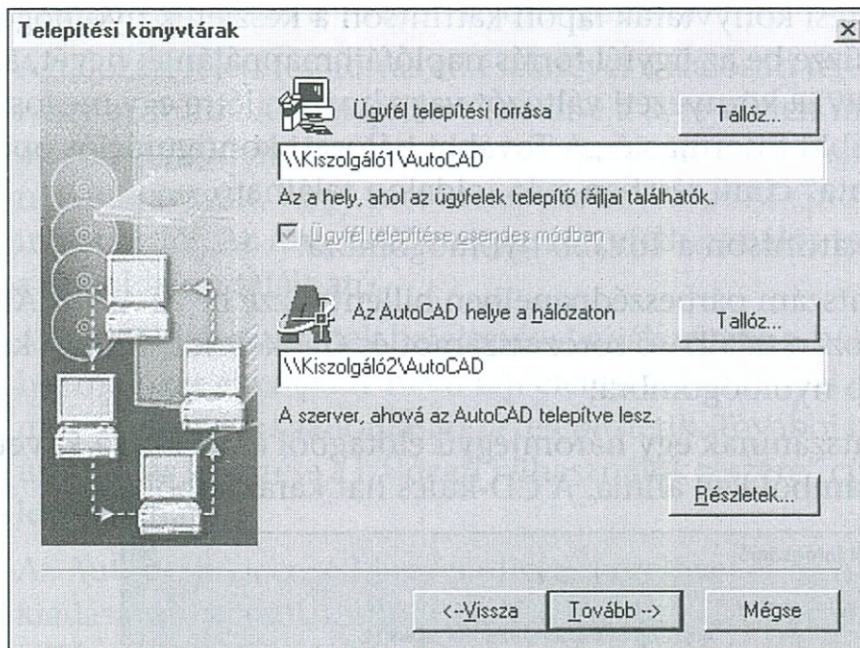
Telepítési könyvtárak

Ügyfél telepítési forrása

Tallóz...

\\Kiszolgáló1\AutoCAD

Az a hely, ahol az ügyfelek telepítő fájljai találhatók.

Ügyfél telepítése csendes módban

Az AutoCAD helye a hálózaton

Tallóz...

\\Kiszolgáló2\AutoCAD

A szerver, ahová az AutoCAD telepítve lesz.

Részletek...

<--Vissza

Tovább -->

Mégse